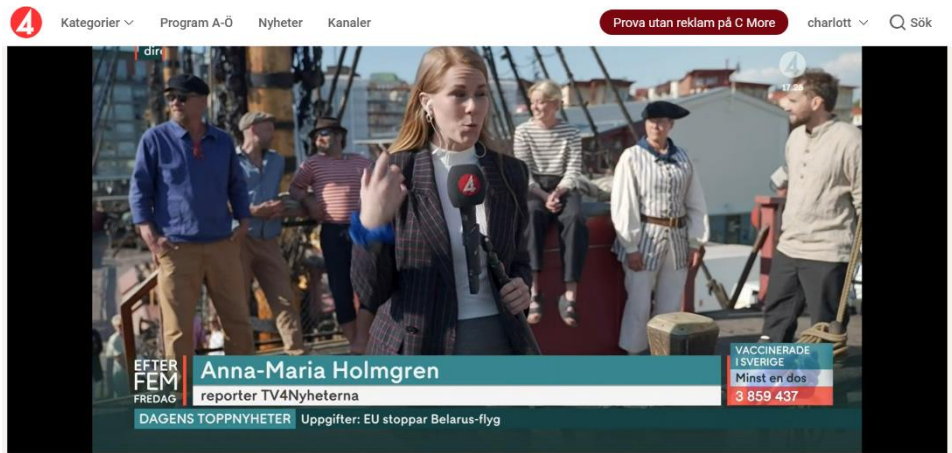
4 Kategorier Program A-Ö Nyheter Kanaler Prova utan reklam på C More charlott Sök

dire

4

12:26

4

EFTER FEM FREDAG

Anna-Maria Holmgren

reporter TV4Nyheterna

VACCINERADE I SVERIGE

Minst en dos

3 859 437

DAGENS TOPPNYHETER Uppgifter: EU stoppar Belarus-flyg